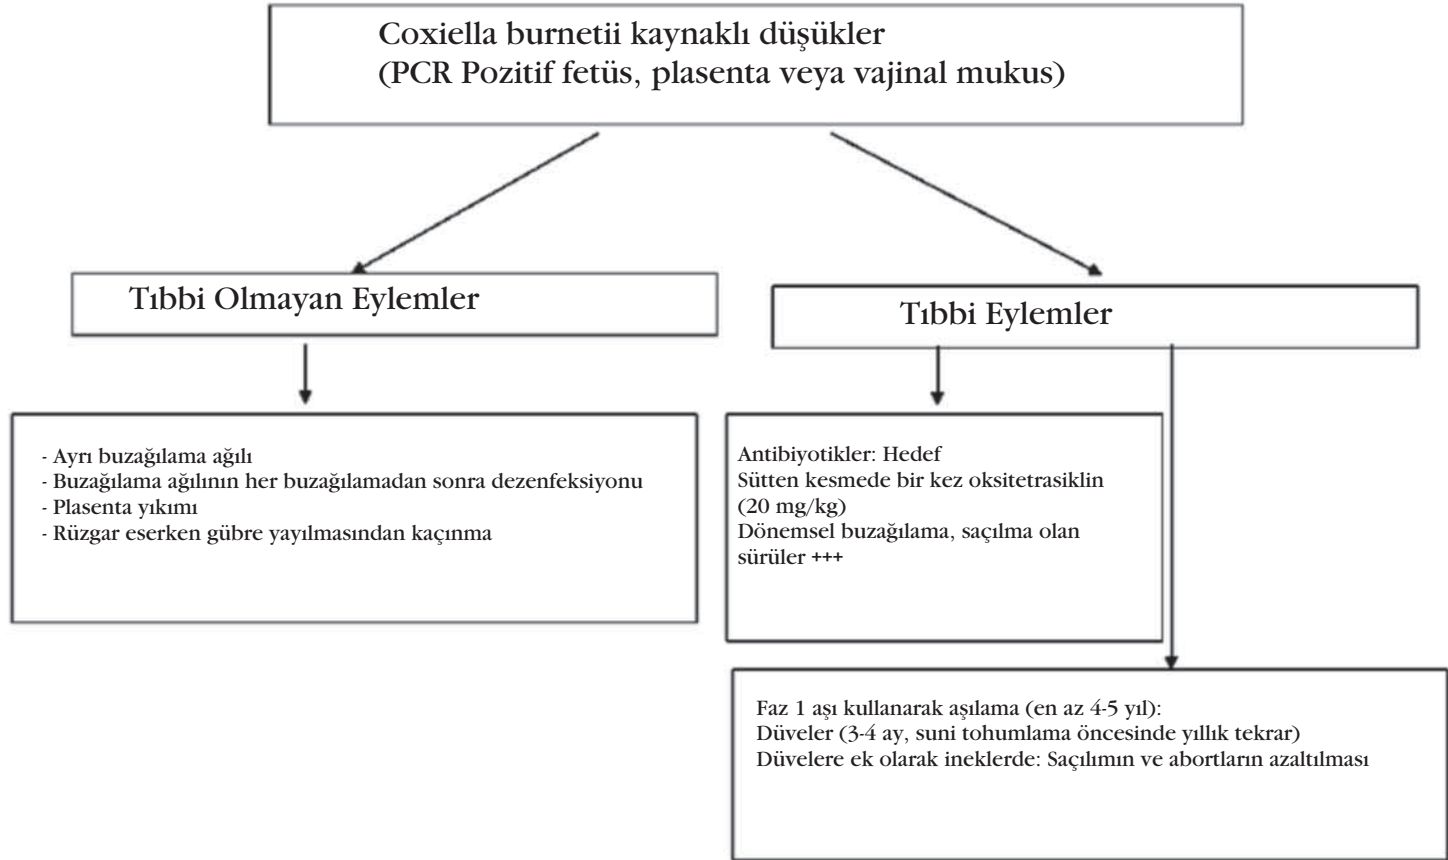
Coxiella burnetii kaynaklı düşükler
(PCR Pozitif fetüs, plasenta veya vajinal mukus)

Tıbbi Olmayan Eylemler

Tıbbi Eylemler

- Ayrı buzağılama ağılı
- Buzağılama ağılının her buzağılamadan sonra dezenfeksiyonu
- Plasenta yıkımı
- Rüzgar eserken gübre yayılmasından kaçınma

Antibiyotikler: Hedef
Sütten kesmede bir kez oksitetrasiklin (20 mg/kg)
Dönemsel buzağılama, saçılma olan sürüler +++

Faz 1 aşı kullanarak aşılama (en az 4-5 yıl):
Düveler (3-4 ay, suni tohumlama öncesinde yıllık tekrar)
Düvelere ek olarak ineklerde: Saçılımın ve abortların azaltılması